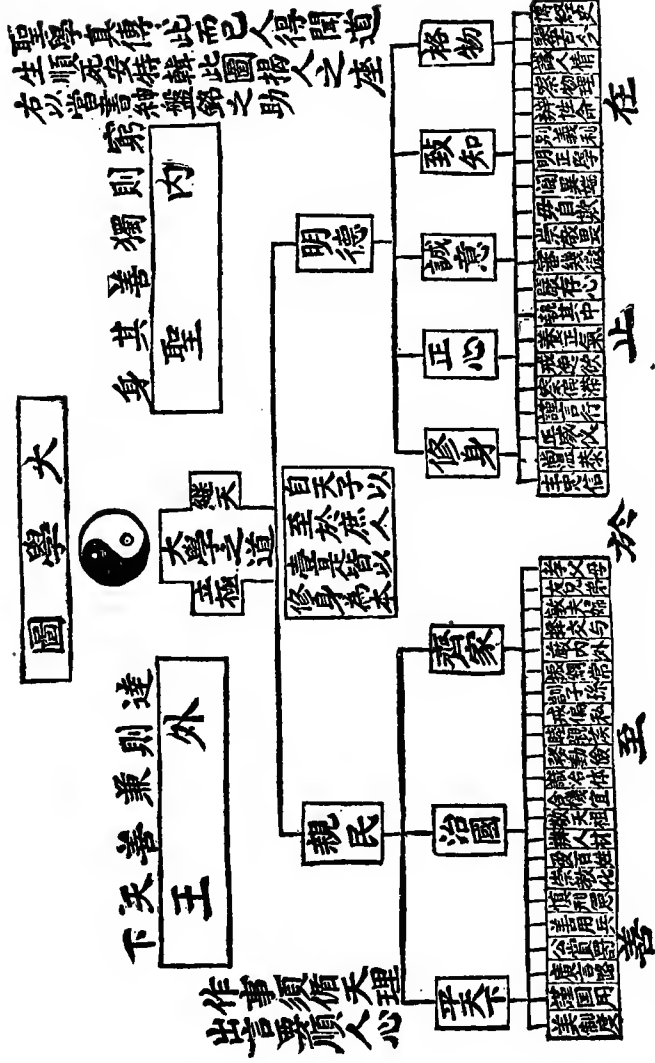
大學圖

繼天 太極 大學之道 立極

自天子以至於庶人壹是皆以修身為本

窮則獨善其身 內聖

達則兼善天下 外王

明德

親民

格物

致知

誠意

正心

修身

齊家

治國

平天下

止

於

至

善

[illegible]

作事須循天理 出言要順人心

聖學真傳止此而已人得聞道生順死安皆藉此圖揭之助入之路存

在